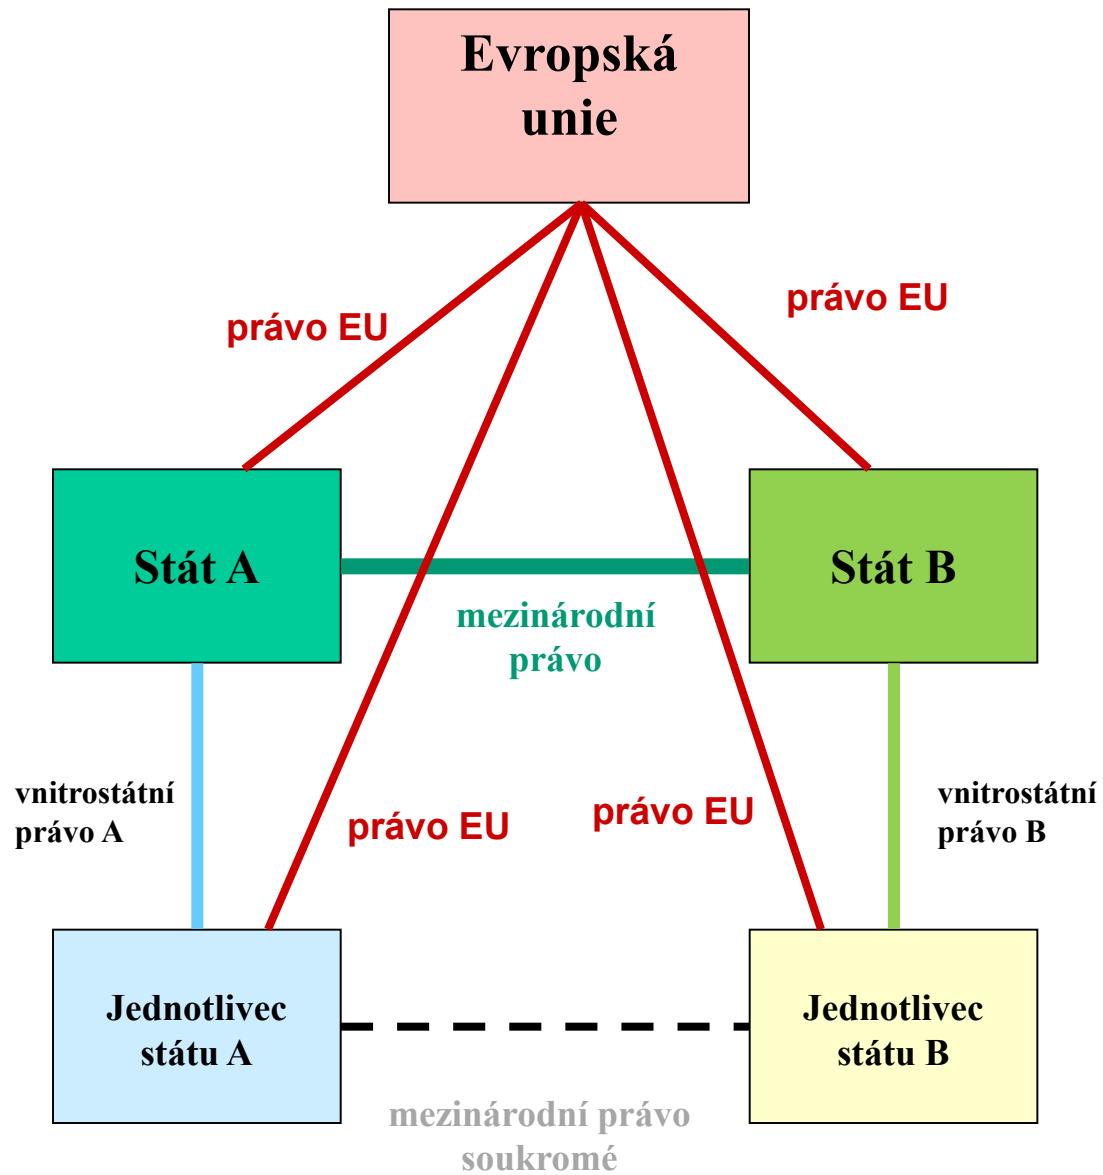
Evropská unie

právo EU

právo EU

Stát A

Stát B

mezinárodní právo

vnitrostátní právo A

právo EU

právo EU

vnitrostátní právo B

Jednotlivec státu A

Jednotlivec státu B

mezinárodní právo soukromé